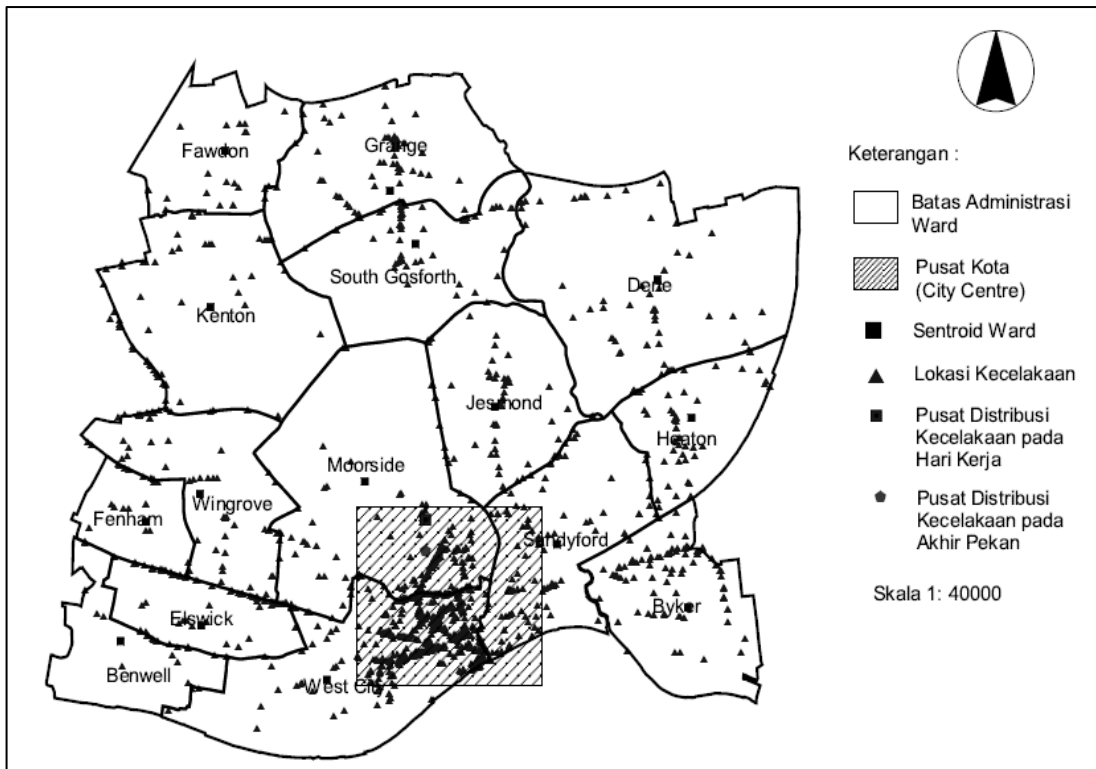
Fawdon

Grange

South Gosforth

Dene

Kenton

Jesmond

Heaton

Moorside

Wingrove

Fenham

Sandyford

Elswick

Byker

Benwell

West City

Keterangan :

Batas Administrasi Ward

Pusat Kota (City Centre)

Sentroid Ward

Lokasi Kecelakaan

Pusat Distribusi Kecelakaan pada Hari Kerja

Pusat Distribusi Kecelakaan pada Akhir Pekan

Skala 1: 40000